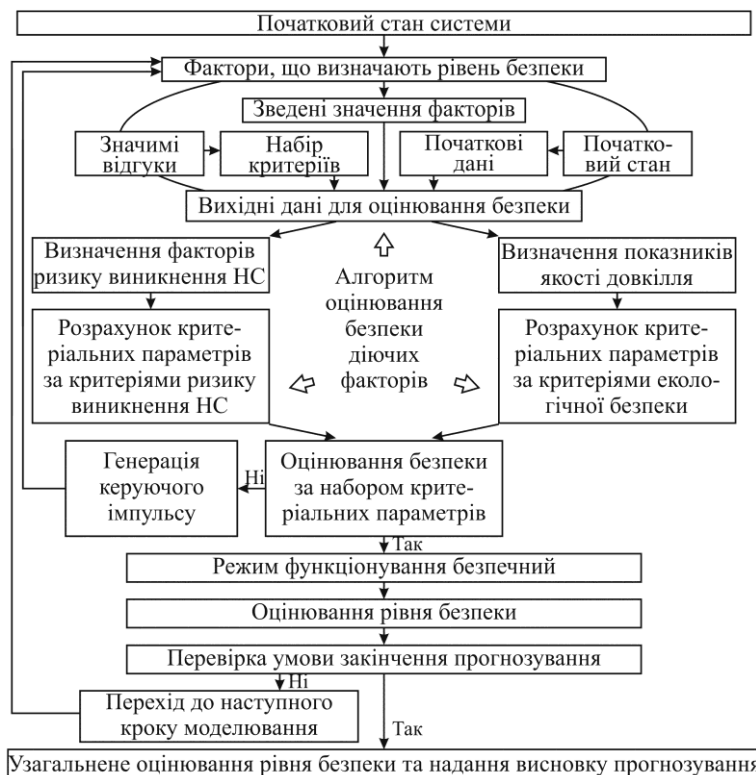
Початковий стан системи

Фактори, що визначають рівень безпеки

Зведені значення факторів

Значимі відгуки

Набір критеріїв

Початкові дані

Початковий стан

Вихідні дані для оцінювання безпеки

Визначення факторів ризику виникнення НС

Алгоритм оцінювання безпеки діючих факторів

Визначення показників якості довкілля

Розрахунок критеріальних параметрів за критеріями ризику виникнення НС

Розрахунок критеріальних параметрів за критеріями екологічної безпеки

Генерація керуючого імпульсу

Ні

Оцінювання безпеки за набором критеріальних параметрів

Так

Режим функціонування безпечний

Оцінювання рівня безпеки

Перевірка умови закінчення прогнозування

Ні

Перехід до наступного кроку моделювання

Так

Узагальнене оцінювання рівня безпеки та надання висновку прогнозування